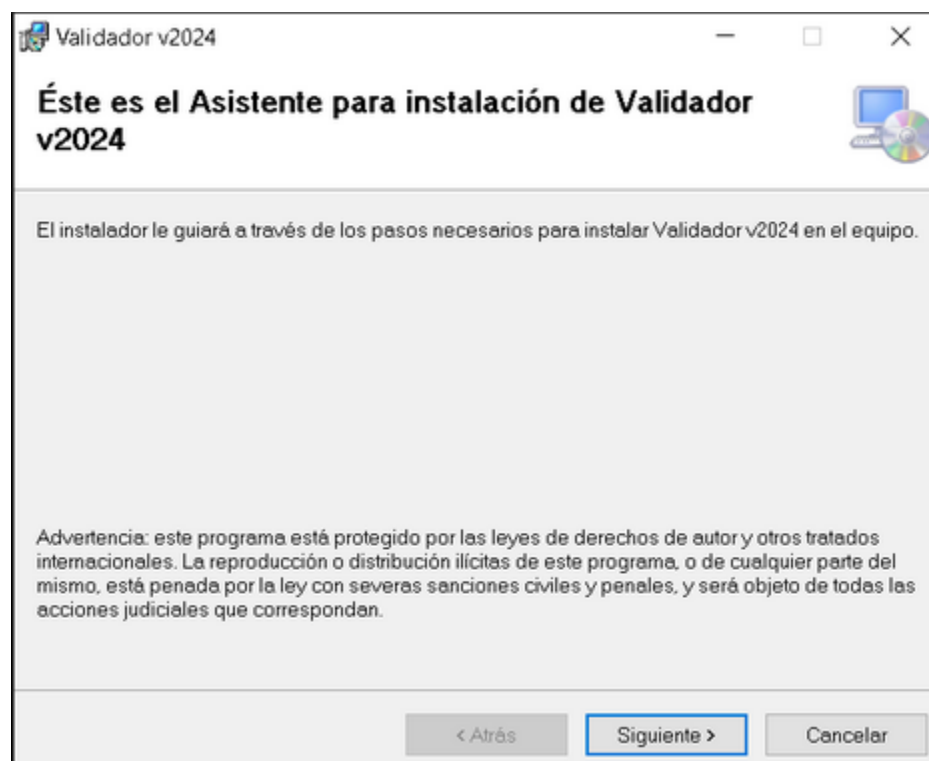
Validador v2024

Éste es el Asistente para instalación de Validador v2024

El instalador le guiará a través de los pasos necesarios para instalar Validador v2024 en el equipo.

Advertencia: este programa está protegido por las leyes de derechos de autor y otros tratados internacionales. La reproducción o distribución ilícitas de este programa, o de cualquier parte del mismo, está penada por la ley con severas sanciones civiles y penales, y será objeto de todas las acciones judiciales que correspondan.

< Atrás

Siguiente >

Cancelar